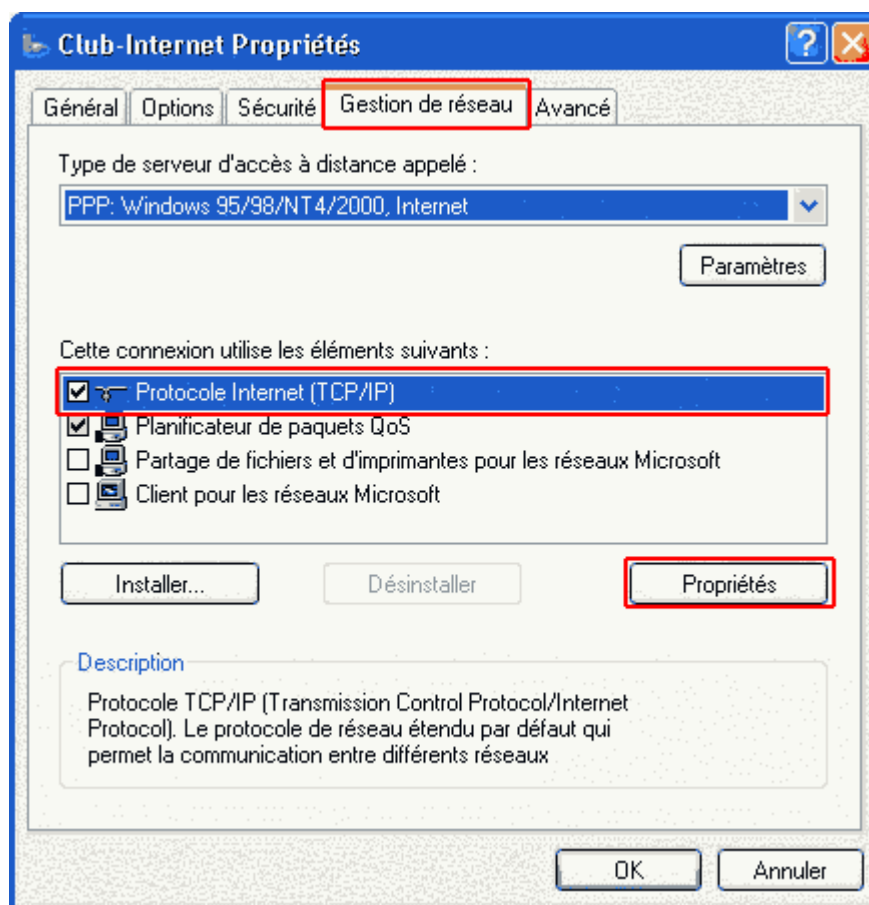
Club-Internet Propriétés

Général | Options | Sécurité | Gestion de réseau | Avancé

Type de serveur d'accès à distance appelé :

PPP: Windows 95/98/NT4/2000, Internet

Paramètres

Cette connexion utilise les éléments suivants :

Protocole Internet (TCP/IP)
Planificateur de paquets QoS
Partage de fichiers et d'imprimantes pour les réseaux Microsoft
Client pour les réseaux Microsoft

Installer... | Désinstaller | Propriétés

Description

Protocole TCP/IP (Transmission Control Protocol/Internet Protocol). Le protocole de réseau étendu par défaut qui permet la communication entre différents réseaux

OK | Annuler